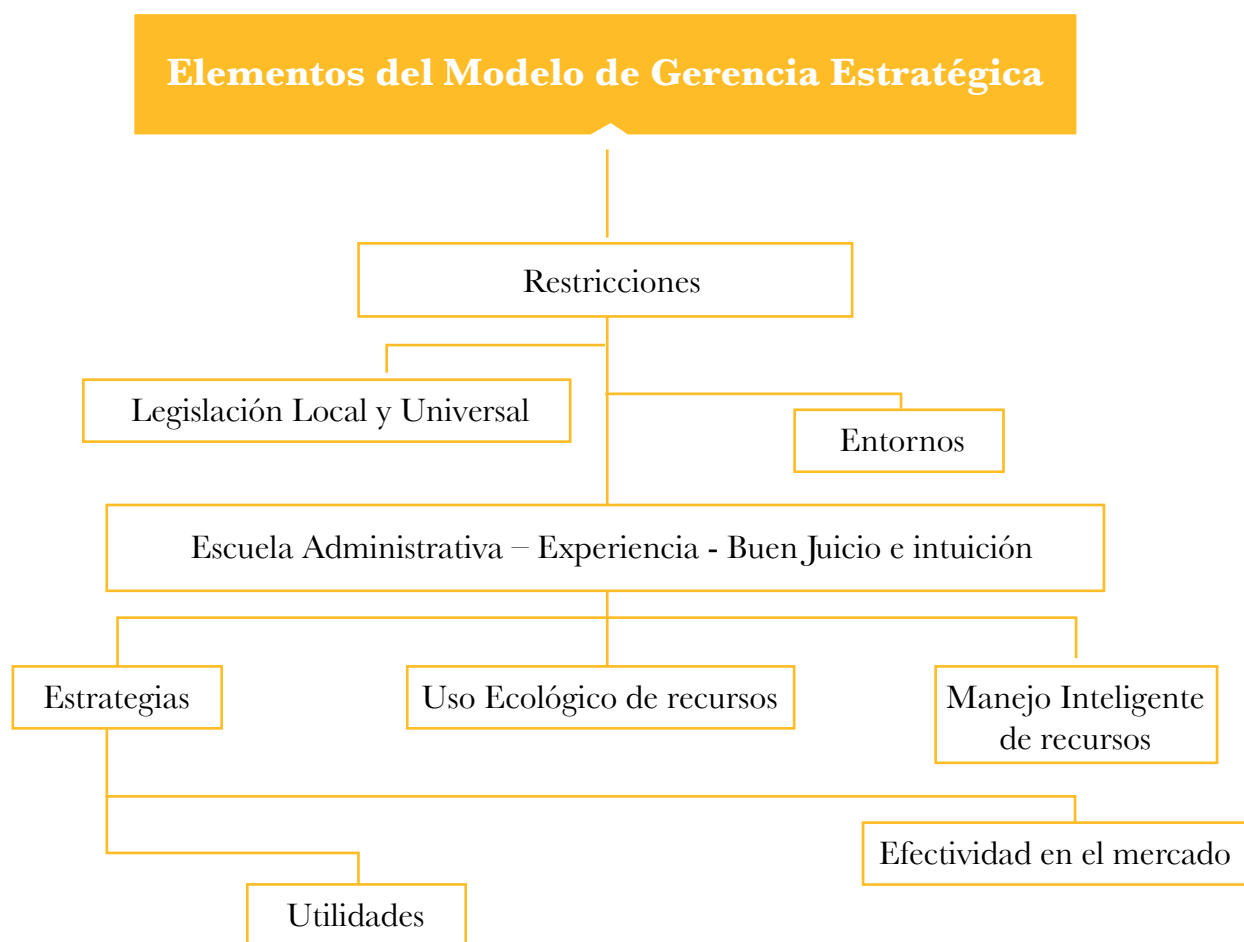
Elementos del Modelo de Gerencia Estratégica

Restricciones

Legislación Local y Universal

Entornos

Escuela Administrativa – Experiencia - Buen Juicio e intuición

Estrategias

Uso Ecológico de recursos

Manejo Inteligente de recursos

Efectividad en el mercado

Utilidades